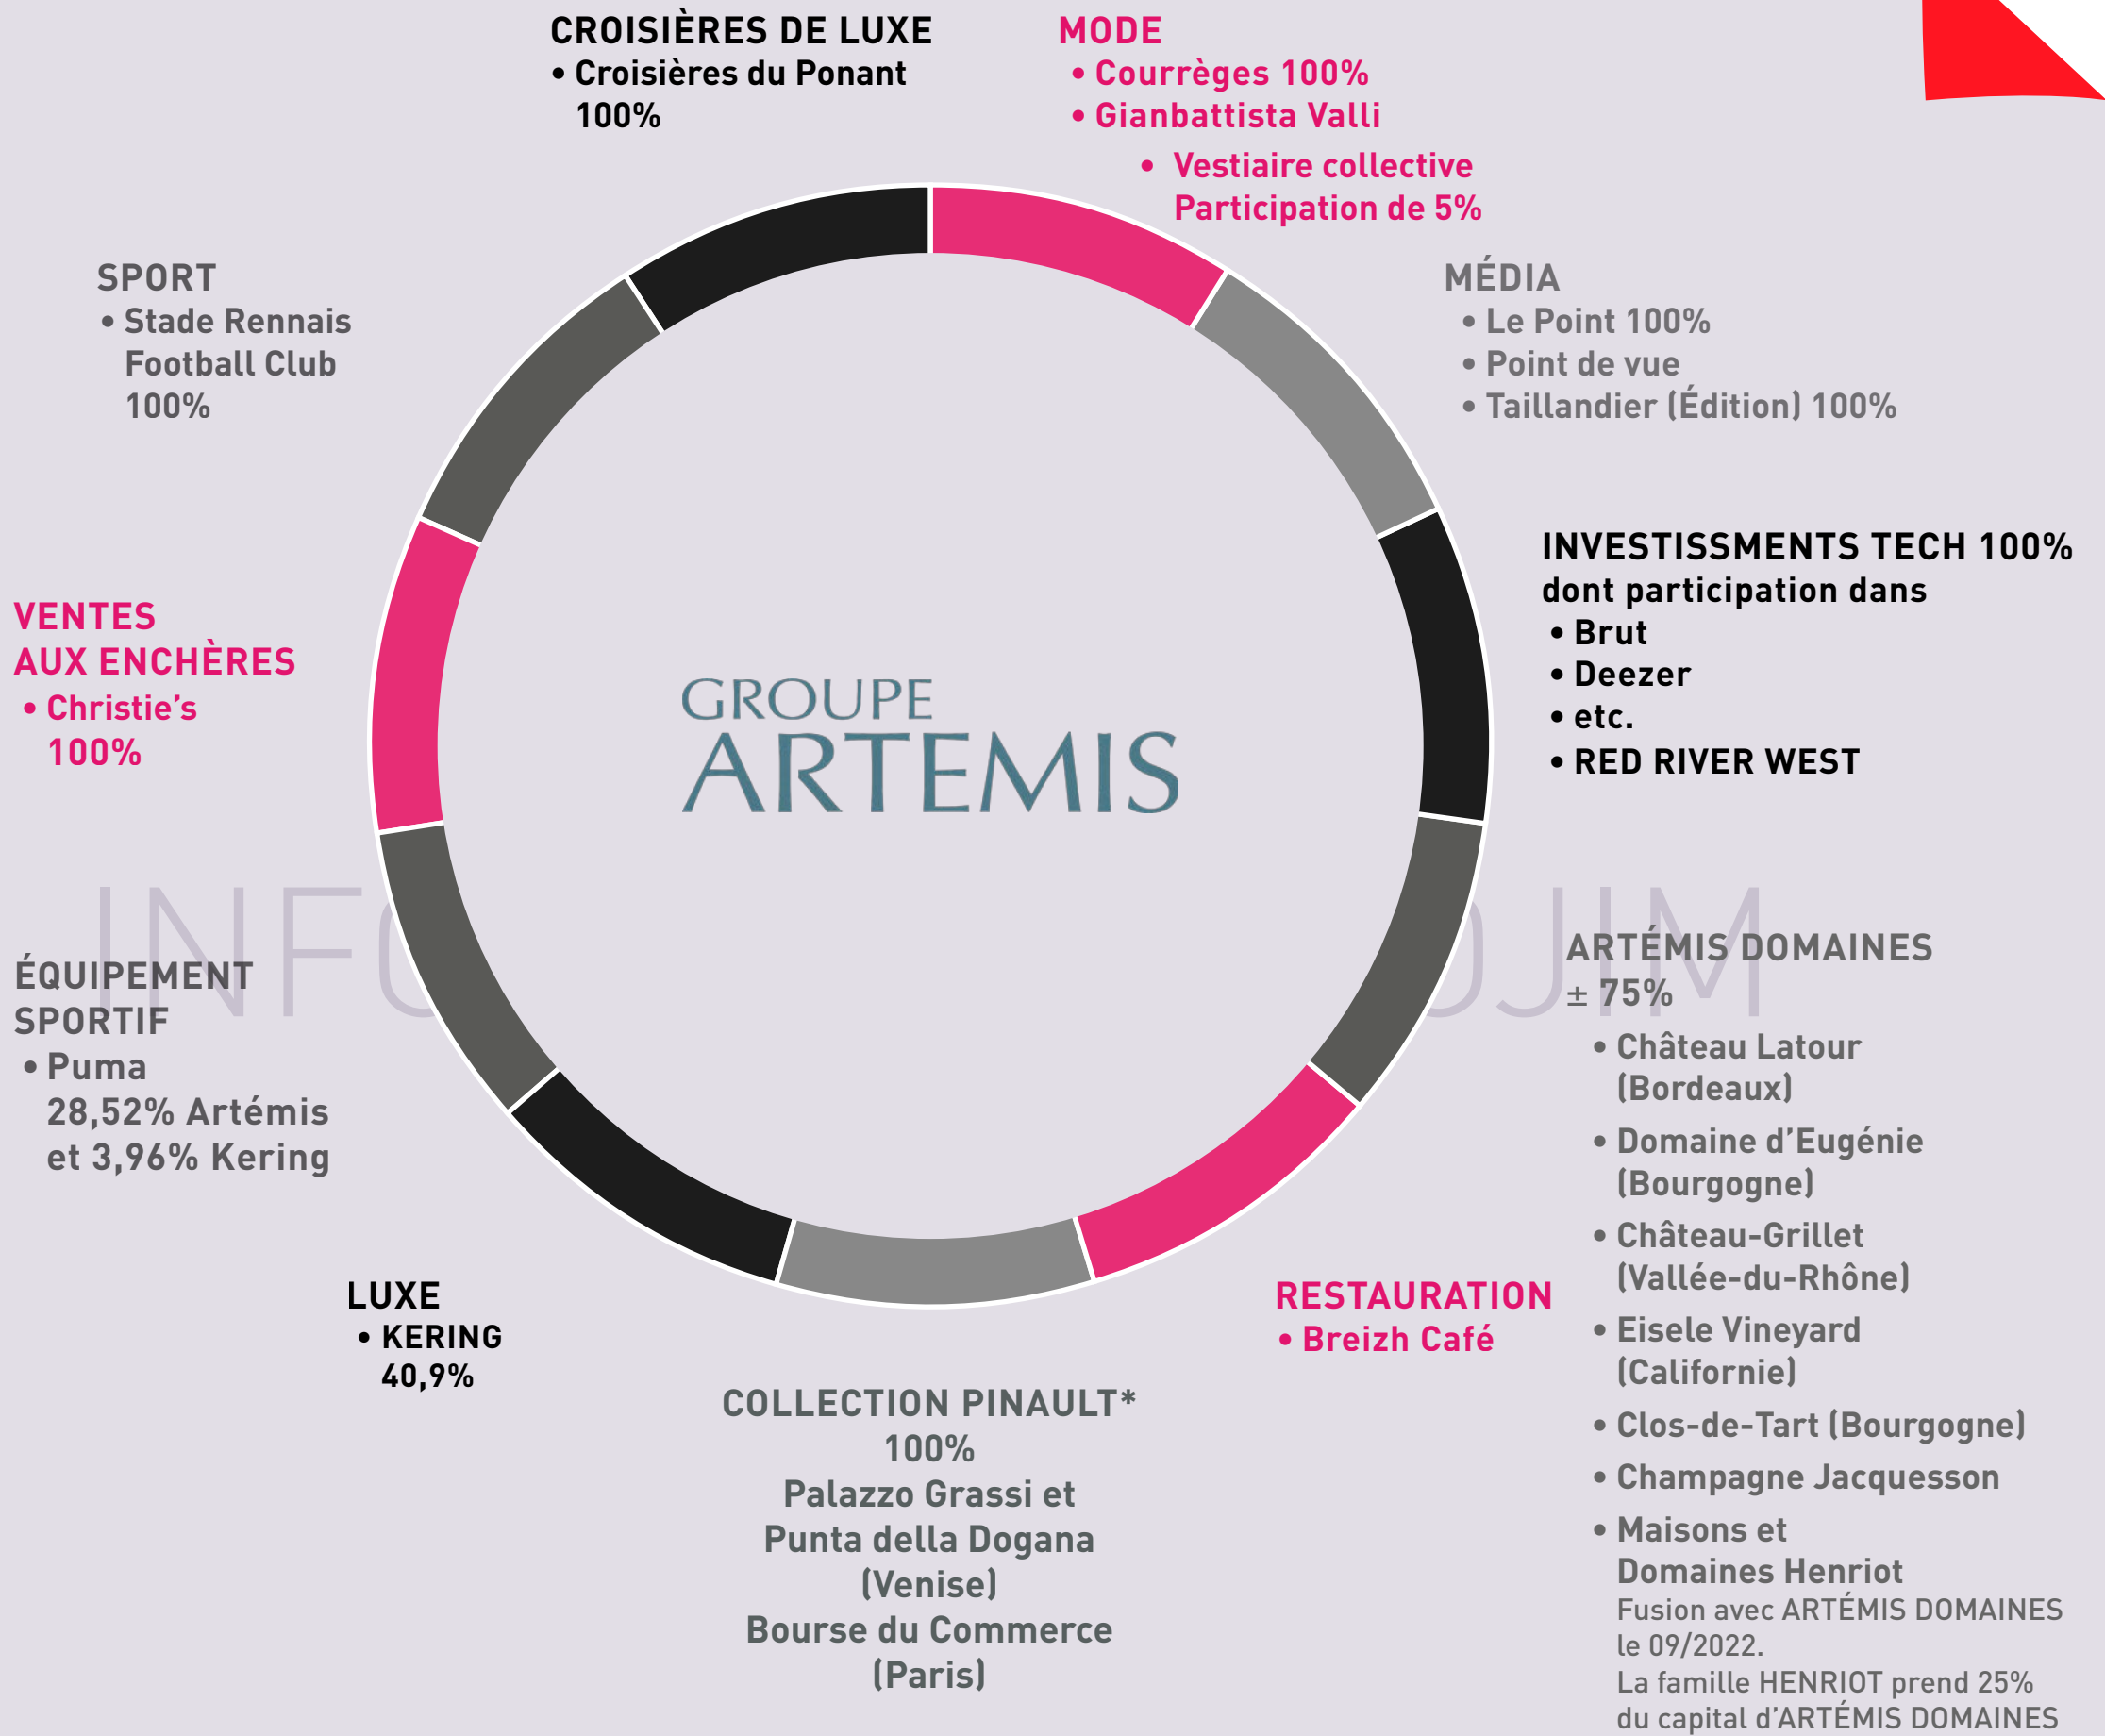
CROISIÈRES DE LUXE
• Croisières du Ponant 100%

MODE
• Courrèges 100%
• Gianbattista Valli
• Vestiaire collective Participation de 5%

SPORT
• Stade Rennais Football Club 100%

MÉDIA
• Le Point 100%
• Point de vue
• Taillandier (Édition) 100%

INVESTISSMENTS TECH 100%
dont participation dans
• Brut
• Deezer
• etc.
• RED RIVER WEST

VENTES AUX ENCHÈRES
• Christie's 100%

GROUPE ARTEMIS

INFO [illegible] OJIM

ÉQUIPEMENT SPORTIF
• Puma 28,52% Artémis et 3,96% Kering

ARTÉMIS DOMAINES
± 75%
• Château Latour (Bordeaux)
• Domaine d'Eugénie (Bourgogne)
• Château-Grillet (Vallée-du-Rhône)
• Eisele Vineyard (Californie)
• Clos-de-Tart (Bourgogne)
• Champagne Jacquesson
• Maisons et Domaines Henriot
Fusion avec ARTÉMIS DOMAINES le 09/2022.
La famille HENRIOT prend 25% du capital d'ARTÉMIS DOMAINES

LUXE
• KERING 40,9%

RESTAURATION
• Breizh Café

COLLECTION PINAULT*
100%
Palazzo Grassi et Punta della Dogana (Venise)
Bourse du Commerce (Paris)